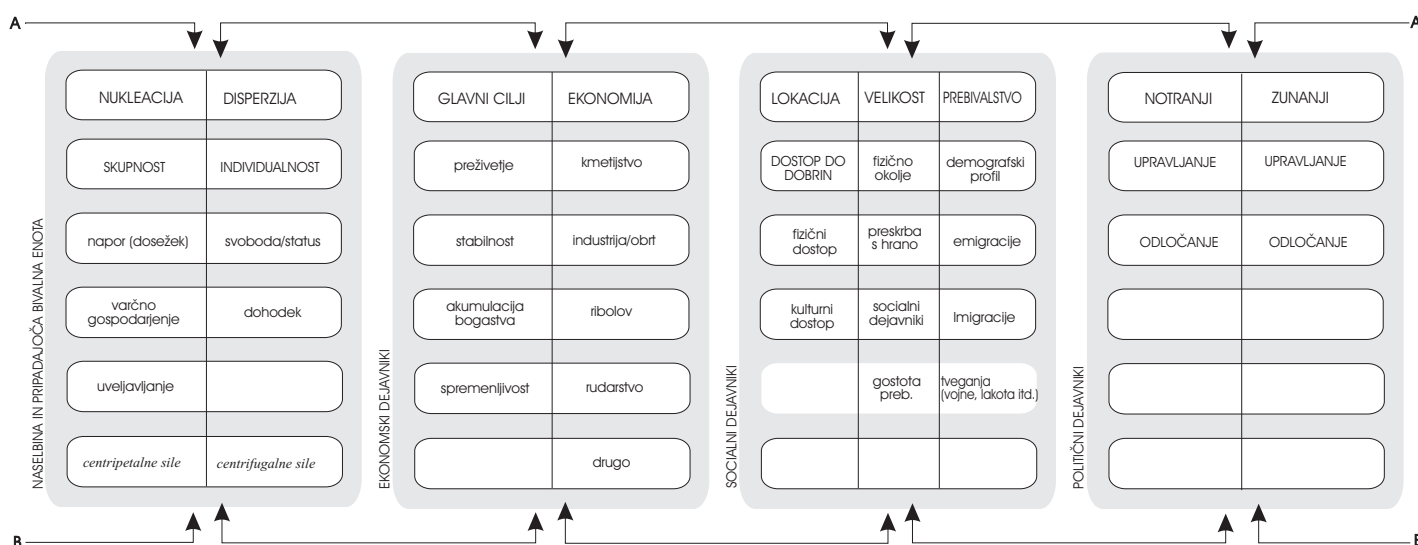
A

NASELBINA IN PRIPADAJOČA BIVALNA ENOTA

| NUKLEACIJA | DISPERZIJA |
|---|---|
| SKUPNOST | INDIVIDUALNOST |
| napor (dosežek) | svoboda/status |
| varčno gospodarjenje | dohodek |
| uveljavljanje | |
| centripetalne sile | centrifugalne sile |

EKONOMSKI DEJAVNIKI

| GLAVNI CILJI | EKONOMIJA |
|---|---|
| preživetje | kmetijstvo |
| stabilnost | industrija/obrt |
| akumulacija bogastva | ribolov |
| spremenljivost | rudarstvo |
| | drugo |

SOCIALNI DEJAVNIKI

| LOKACIJA | VELIKOST | PREBIVALSTVO |
|---|---|---|
| DOSTOP DO DOBRIN | fizično okolje | demografski profil |
| fizični dostop | preskrba s hrano | emigracije |
| kulturni dostop | socialni dejavniki | Imigracije |
| | gostota preb. | tveganja (vojne, lakota itd.) |
| | | |

POLITIČNI DEJAVNIKI

| NOTRANJI | ZUNANJI |
|---|---|
| UPRAVLJANJE | UPRAVLJANJE |
| ODLOČANJE | ODLOČANJE |
| | |
| | |
| | |

B